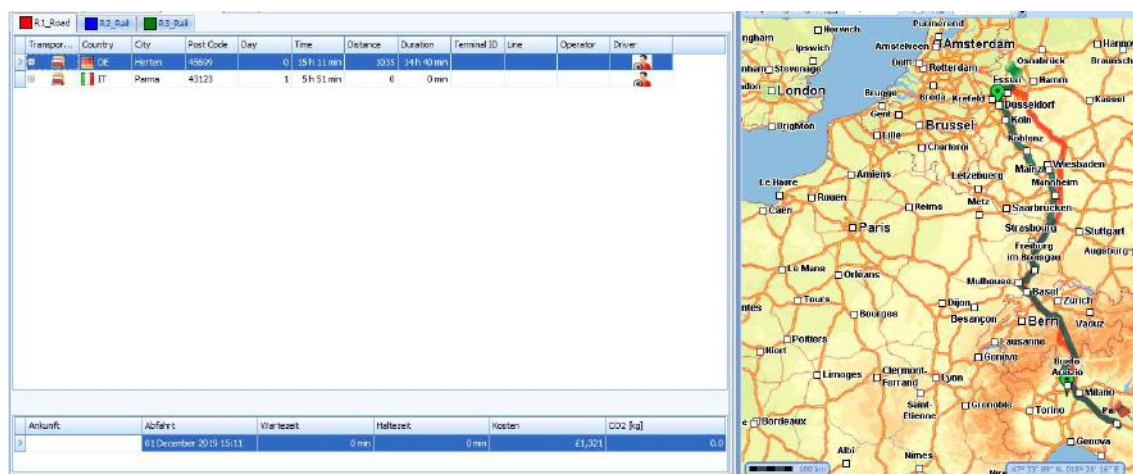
R1_Road | R2_Rail | R3_Rail

| Transpor... | Country | City | Post Code | Day | Time | Distance | Duration | Terminal ID | Line | Operator | Driver |
|---|---|---|---|---|---|---|---|---|---|---|---|
| | DE | Herten | 45699 | 0 | 15 h 11 min | 1033 | 14 h 40 min | | | | |
| | IT | Parma | 43123 | 1 | 5 h 51 min | 0 | 0 min | | | | |

| Ankunft | Abfahrt | Wartezeit | Haltezeit | Kosten | CO2 [kg] |
|---|---|---|---|---|---|
| | 01 December 2019 15:11 | 0 min | 0 min | £1,321 | 0.0 |

Purmerend
Norwich
ngham
Ipswich
Amstelveen
Amsterdam
Hannover
Delft
Rotterdam
Osnabrück
Braunschw
nham
Stevenage
Essen
Hamm
don
London
Brugge
Breda
Krefeld
Düsseldorf
Kassel
Gent
Köln
Brighton
Lille
Brussel
Koblenz
Charleroi
Wiesbaden
Mainz
Amiens
Letzebuerg
Mannheim
Le Havre
Rouen
Reims
Metz
Saarbrücken
Caen
Paris
Strasbourg
Stuttgart
Freiburg im Breisgau
Augsburg
Le Mans
Orléans
Mulhouse
Basel
Tours
Dijon
Zürich
ntes
Bourges
Besançon
Bern
Vaduz
Poitiers
Lausanne
Niort
Genève
Busto Arsizio
Limoges
Clermont-Ferrand
Lyon
Milano
Saint-Étienne
Grenoble
Torino
e
Bordeaux
Par
Genova
Albi
Nîmes
100 km